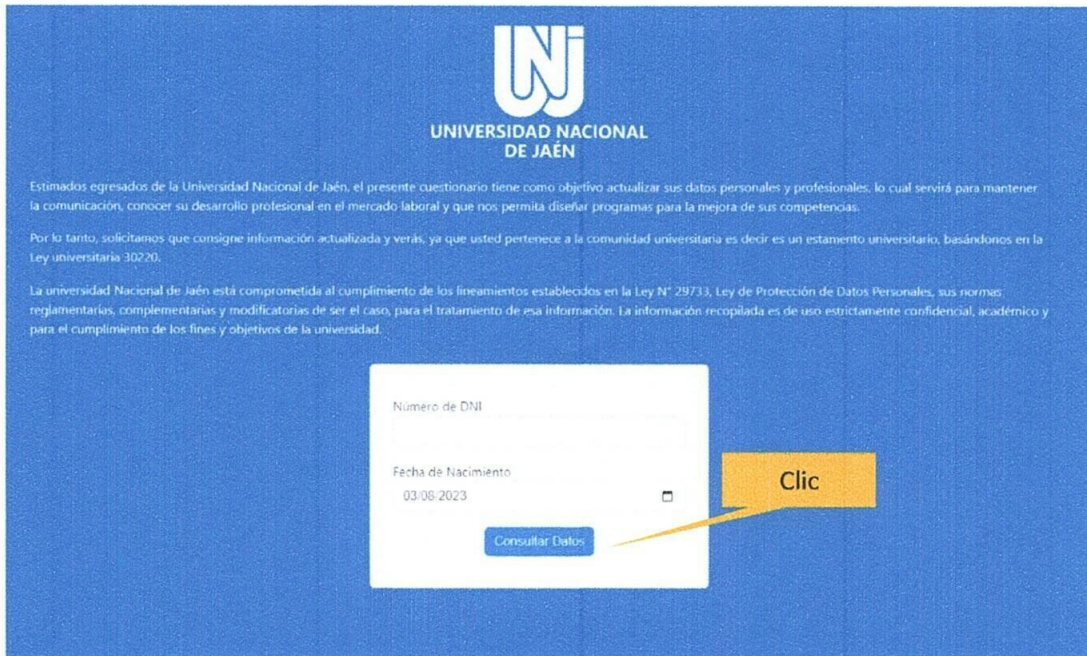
UNIVERSIDAD NACIONAL DE JAÉN

Estimados egresados de la Universidad Nacional de Jaén, el presente cuestionario tiene como objetivo actualizar sus datos personales y profesionales, lo cual servirá para mantener la comunicación, conocer su desarrollo profesional en el mercado laboral y que nos permita diseñar programas para la mejora de sus competencias.

Por lo tanto, solicitamos que consigne información actualizada y verás, ya que usted pertenece a la comunidad universitaria es decir es un estamento universitario, basándonos en la Ley universitaria 30220.

La universidad Nacional de Jaén está comprometida al cumplimiento de los lineamientos establecidos en la Ley N° 29733, Ley de Protección de Datos Personales, sus normas reglamentarias, complementarias y modificatorias de ser el caso, para el tratamiento de esa información. La información recopilada es de uso estrictamente confidencial, académico y para el cumplimiento de los fines y objetivos de la universidad.

Número de DNI

Fecha de Nacimiento
03/08/2023

Consultar Datos

Clic